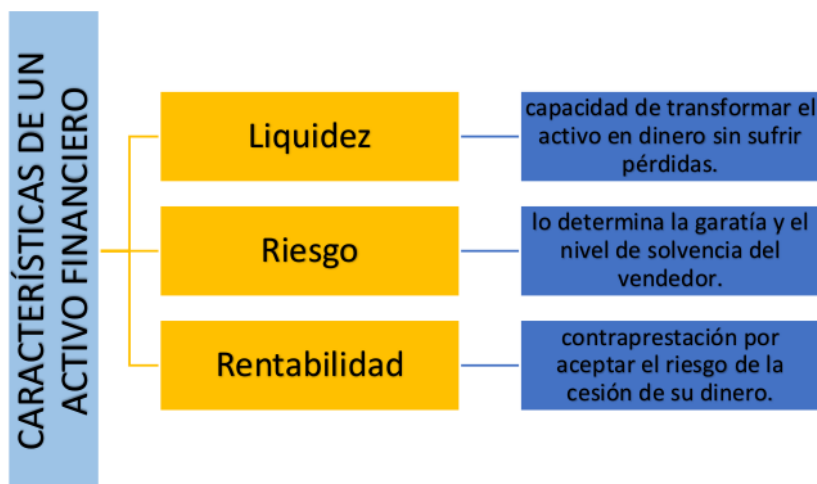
CARACTERÍSTICAS DE UN ACTIVO FINANCIERO

Liquidez

capacidad de transformar el activo en dinero sin sufrir pérdidas.

Riesgo

lo determina la garatía y el nivel de solvencia del vendedor.

Rentabilidad

contraprestación por aceptar el riesgo de la cesión de su dinero.